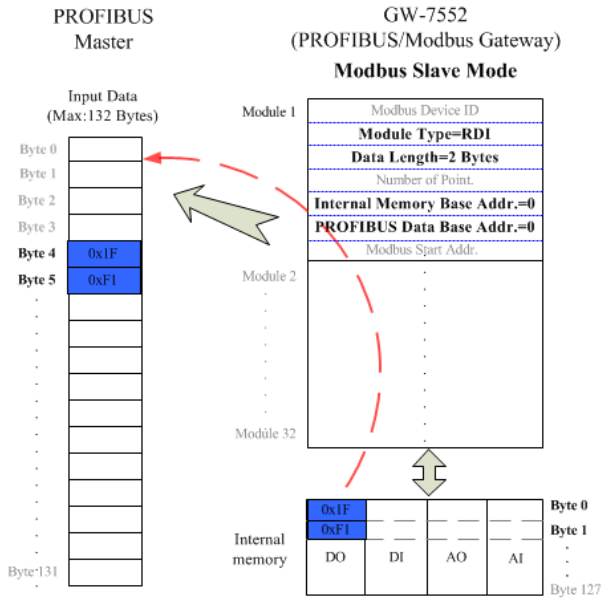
PROFIBUS Master

GW-7552 (PROFIBUS/Modbus Gateway)

Modbus Slave Mode

Input Data (Max:132 Bytes)

Byte 0
Byte 1
Byte 2
Byte 3
Byte 4
Byte 5
Byte 131

0x1F
0xF1

Module 1

Modbus Device ID
Module Type=RDI
Data Length=2 Bytes
Number of Point.
Internal Memory Base Addr.=0
PROFIBUS Data Base Addr.=0
Modbus Start Addr.

Module 2

Module 32

Internal memory

0x1F
0xF1

| DO | DI | AO | AI |
|---|---|---|---|

Byte 0
Byte 1
Byte 127